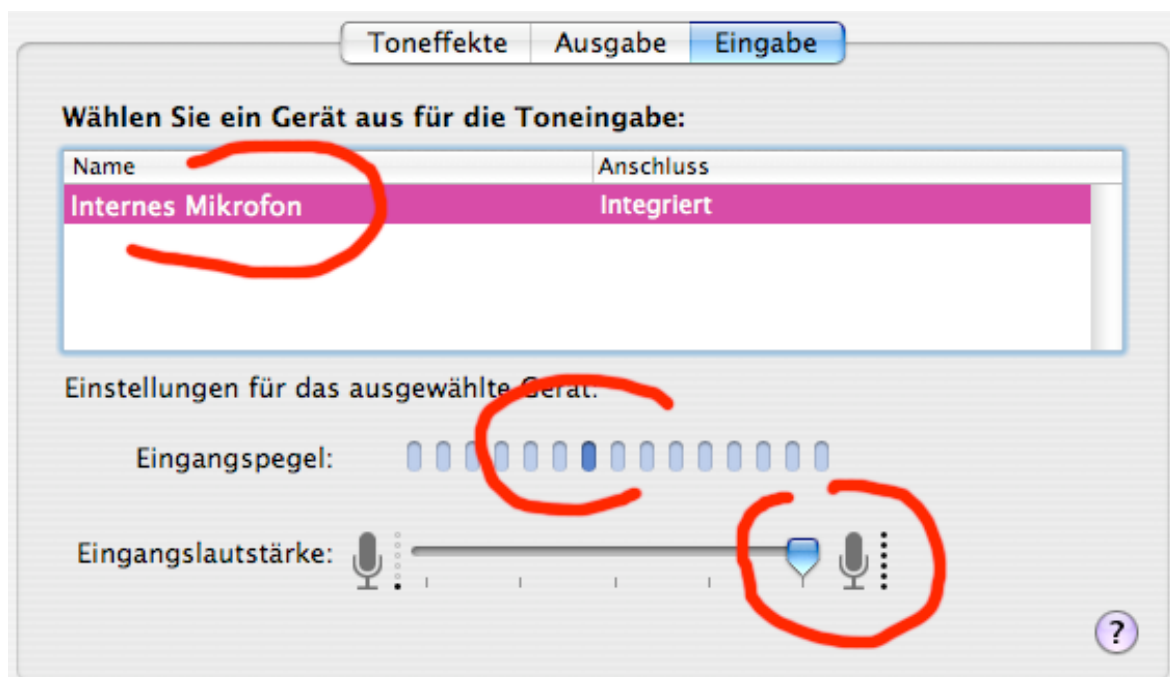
Toneffekte Ausgabe Eingabe

Wählen Sie ein Gerät aus für die Toneingabe:

| Name | Anschluss |
|---|---|
| Internes Mikrofon | Integriert |

Einstellungen für das ausgewählte Gerät:

Eingangspegel:

Eingangslautstärke:

?